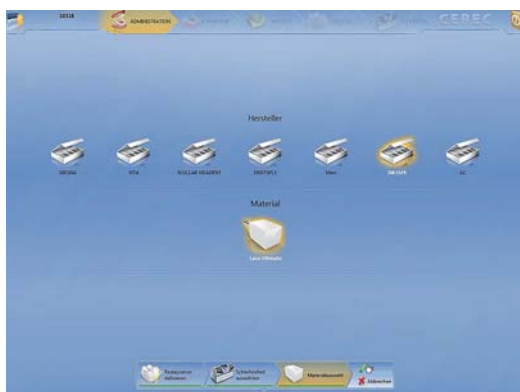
10114

ADMINISTRATION

CEREC

Hersteller

SIRONA

VITA

IVOCLAR VIVADENT

DENTSPLY

Maxi

3M ESPE

GC

Material

Lava Ultimate

Restauration definieren

Schleifeinheit auswählen

Materialauswahl

Abbrechen